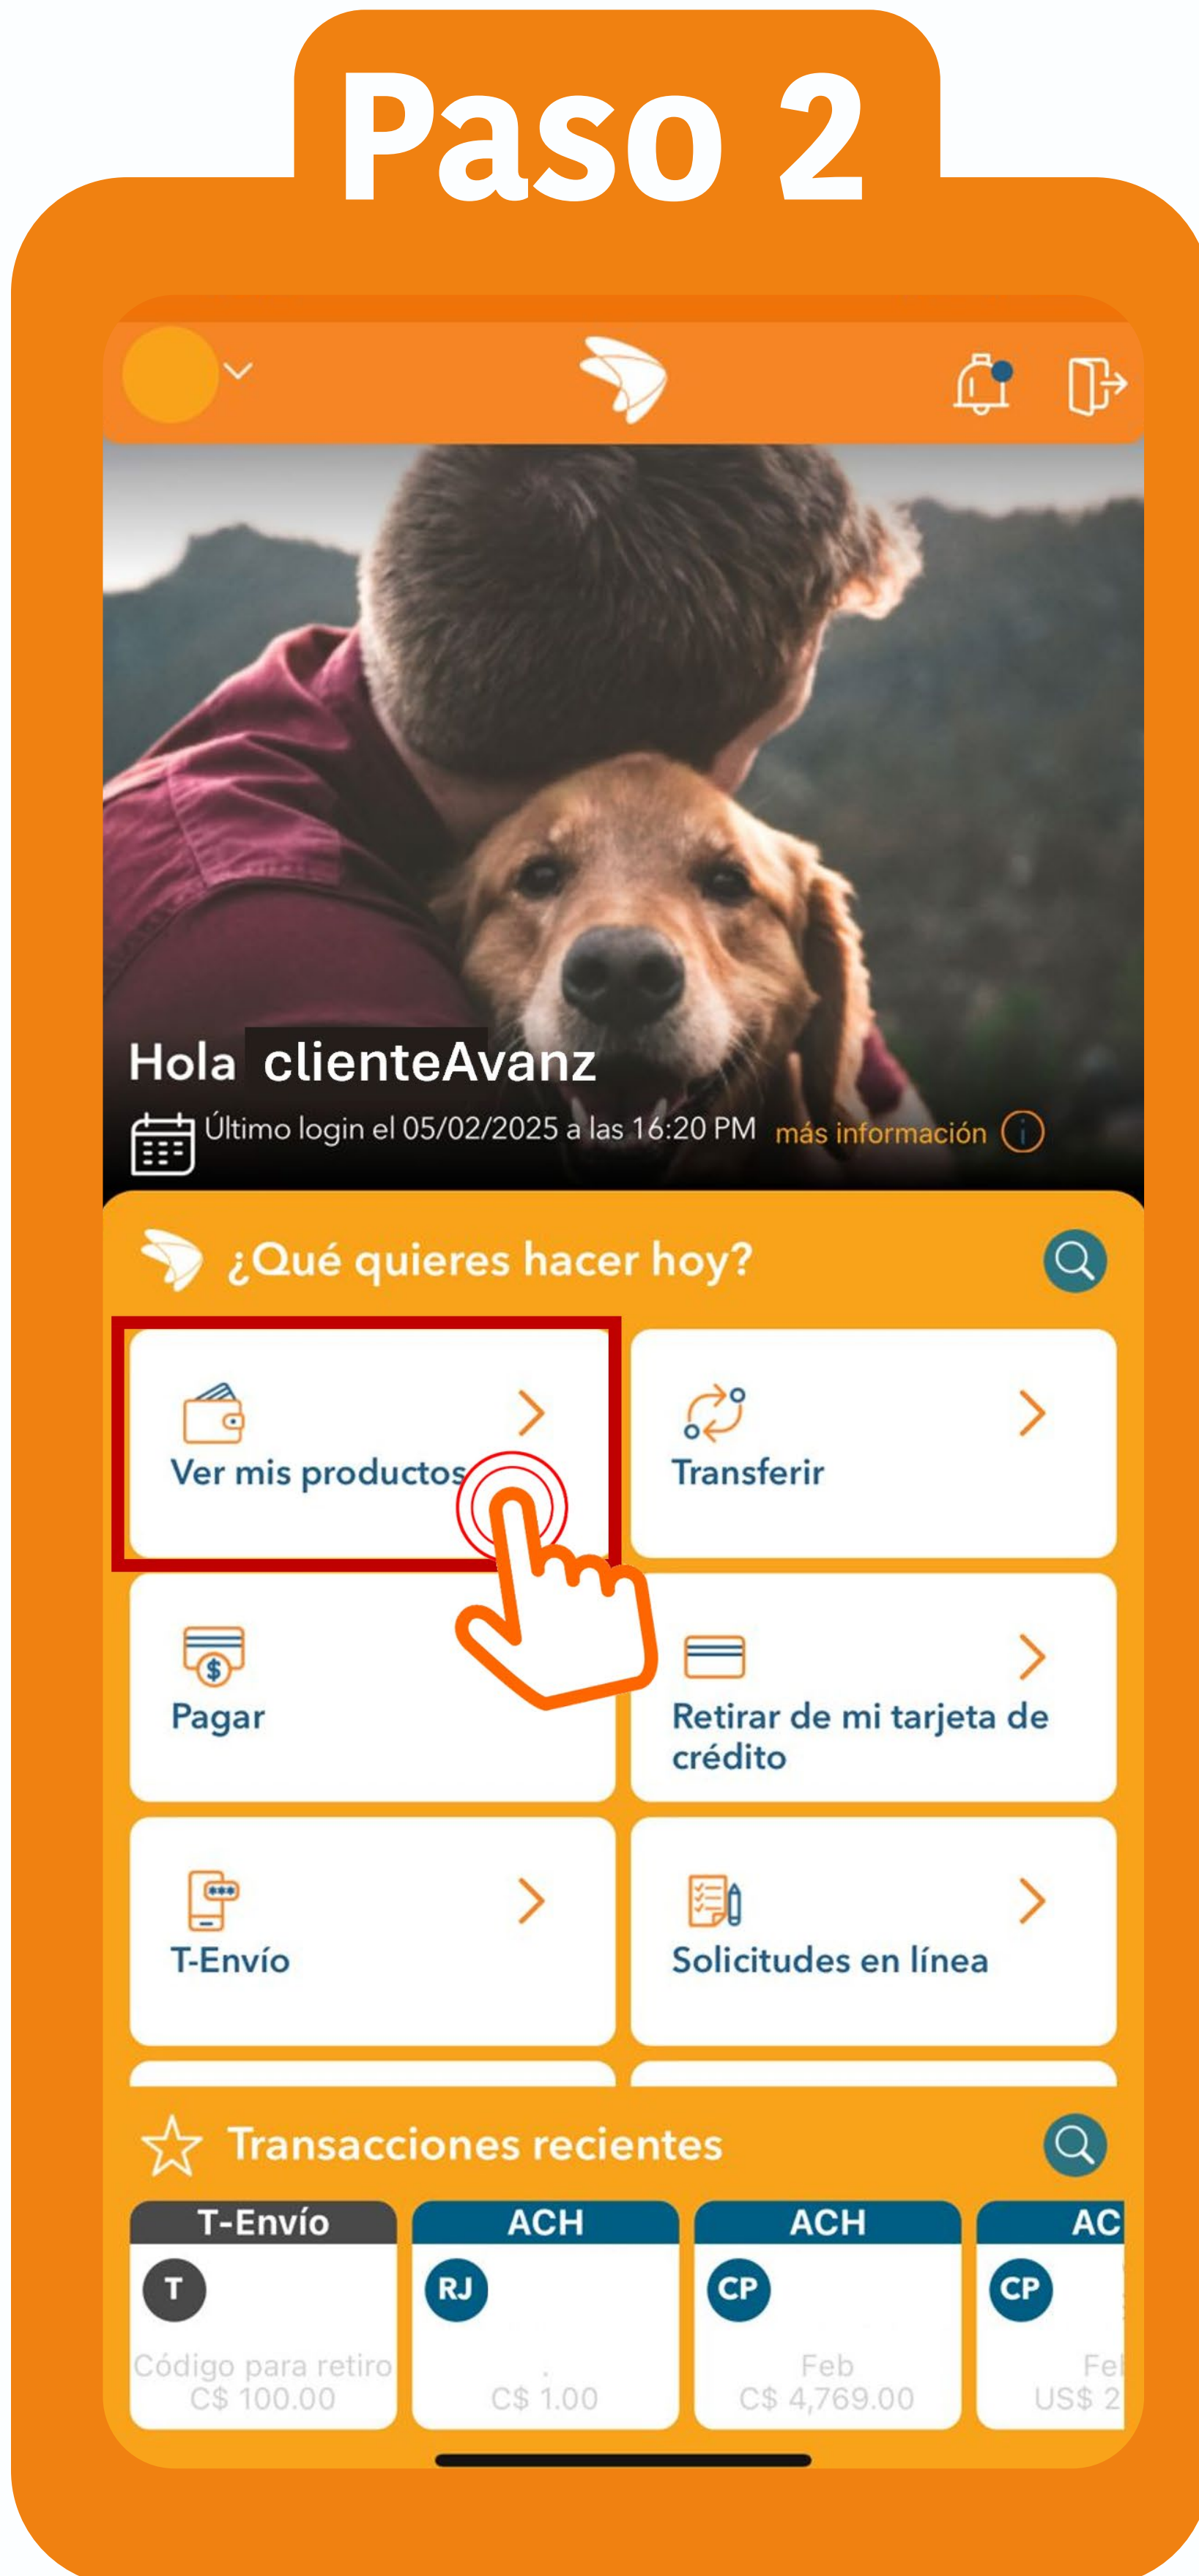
Paso 2

Hola clienteAvanz

Último login el 05/02/2025 a las 16:20 PM más información

¿Qué quieres hacer hoy?

Ver mis productos

Transferir

Pagar

Retirar de mi tarjeta de crédito

T-Envío

Solicitudes en línea

Transacciones recientes

| T-Envío | ACH | ACH | AC |
|---|---|---|---|
| T | RJ | CP | CP |
| Código para retiro | . | Feb | Fe |
| C$ 100.00 | C$ 1.00 | C$ 4,769.00 | US$ 2 |